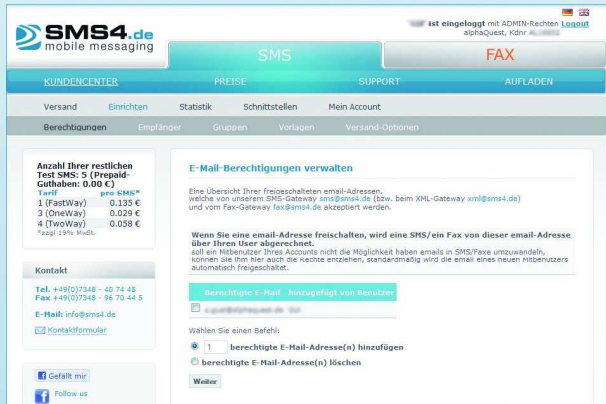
SMS4.de
mobile messaging

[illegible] ist eingeloggt mit ADMIN-Rechten Logout
alphaQuest, Kdnr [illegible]

SMS
FAX

KUNDENCENTER
PREISE
SUPPORT
AUFLADEN

Versand
Einrichten
Statistik
Schnittstellen
Mein Account

Berechtigungen
Empfänger
Gruppen
Vorlagen
Versand-Optionen

Anzahl Ihrer restlichen Test SMS: 5 (Prepaid-Guthaben: 0.00 €)

| Tarif | pro SMS* |
|---|---|
| 1 (FastWay) | 0.135 € |
| 3 (OneWay) | 0.029 € |
| 4 (TwoWay) | 0.058 € |

*zzgl. 19% MwSt.

Kontakt

Tel. +49(0)7348 - 40 74 45
Fax +49(0)7348 - 96 70 44 5

E-Mail: info@sms4.de

Kontaktformular

Gefällt mir

Follow us

E-Mail-Berechtigungen verwalten

Eine Übersicht Ihrer freigeschalteten email-Adressen, welche von unserem SMS-Gateway sms@sms4.de (bzw. beim XML-Gateway xml@sms4.de) und vom Fax-Gateway fax@sms4.de akzeptiert werden.

Wenn Sie eine email-Adresse freischalten, wird eine SMS/ein Fax von dieser email-Adresse über Ihren User abgerechnet.
soll ein Mitbenutzer Ihres Accounts nicht die Möglichkeit haben emails in SMS/Faxe umzuwandeln, können Sie ihm hier auch die Rechte entziehen, standardmäßig wird die email eines neuen Mitbenutzers automatisch freigeschaltet.

| Berechtigte E-Mail | hinzugefügt von Benutzer |
|---|---|
| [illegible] | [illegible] |

Wählen Sie einen Befehl:

1 berechtigte E-Mail-Adresse(n) hinzufügen

berechtigte E-Mail-Adresse(n) löschen

Weiter